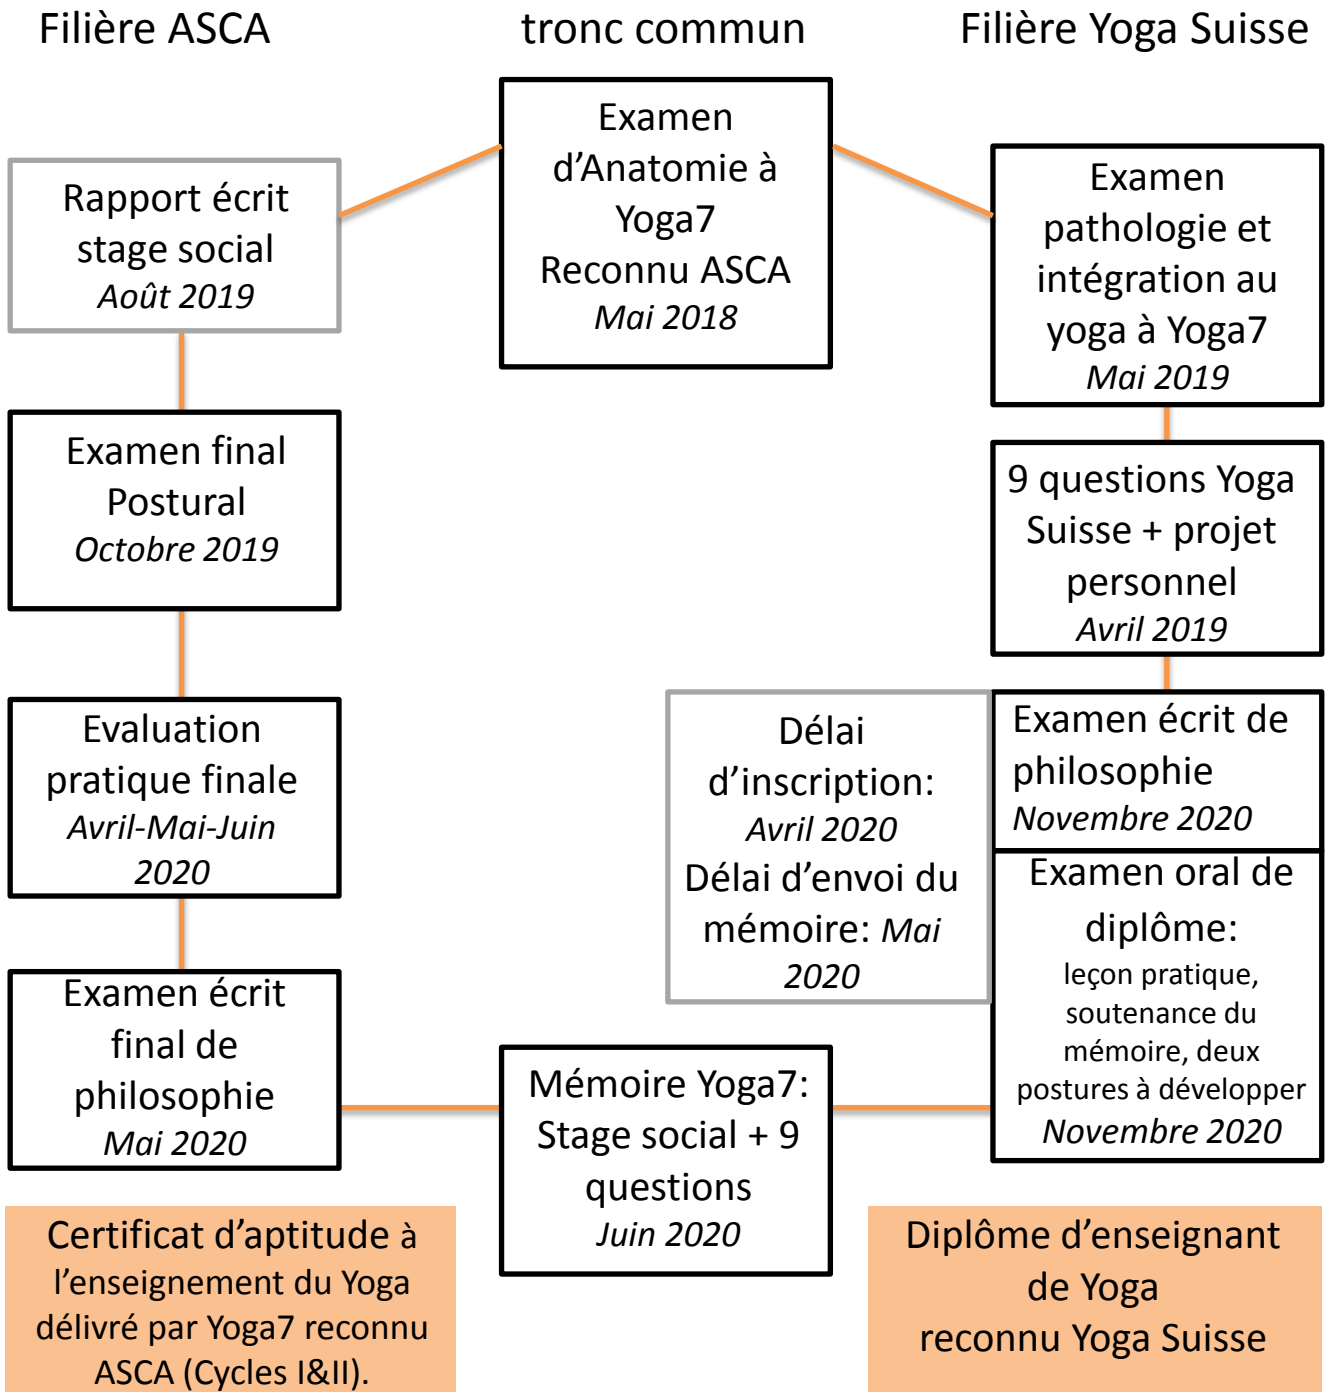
Filière ASCA

tronc commun

Filière Yoga Suisse

Examen d'Anatomie à Yoga7 Reconnu ASCA
*Mai 2018*

Rapport écrit stage social
*Août 2019*

Examen pathologie et intégration au yoga à Yoga7
*Mai 2019*

Examen final Postural
*Octobre 2019*

9 questions Yoga Suisse + projet personnel
*Avril 2019*

Evaluation pratique finale
*Avril-Mai-Juin 2020*

Délai d'inscription:
*Avril 2020*
Délai d'envoi du mémoire: *Mai 2020*

Examen écrit de philosophie
*Novembre 2020*

Examen oral de diplôme:
leçon pratique, soutenance du mémoire, deux postures à développer
*Novembre 2020*

Examen écrit final de philosophie
*Mai 2020*

Mémoire Yoga7: Stage social + 9 questions
*Juin 2020*

Certificat d'aptitude à l'enseignement du Yoga délivré par Yoga7 reconnu ASCA (Cycles I&II).

Diplôme d'enseignant de Yoga reconnu Yoga Suisse